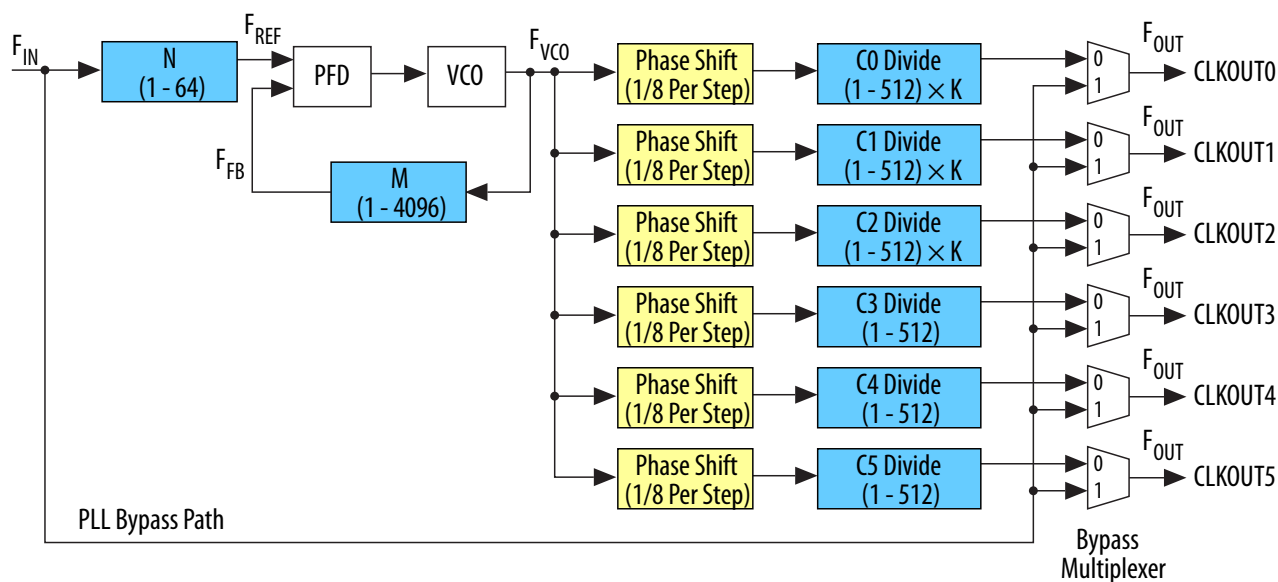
$F_{IN}$

N
(1 - 64)

$F_{REF}$

PFD

VCO

$F_{VCO}$

$F_{FB}$

M
(1 - 4096)

Phase Shift
(1/8 Per Step)

C0 Divide
(1 - 512) $\times$ K

0
1

$F_{OUT}$

CLKOUT0

Phase Shift
(1/8 Per Step)

C1 Divide
(1 - 512) $\times$ K

0
1

$F_{OUT}$

CLKOUT1

Phase Shift
(1/8 Per Step)

C2 Divide
(1 - 512) $\times$ K

0
1

$F_{OUT}$

CLKOUT2

Phase Shift
(1/8 Per Step)

C3 Divide
(1 - 512)

0
1

$F_{OUT}$

CLKOUT3

Phase Shift
(1/8 Per Step)

C4 Divide
(1 - 512)

0
1

$F_{OUT}$

CLKOUT4

Phase Shift
(1/8 Per Step)

C5 Divide
(1 - 512)

0
1

$F_{OUT}$

CLKOUT5

PLL Bypass Path

Bypass
Multiplexer